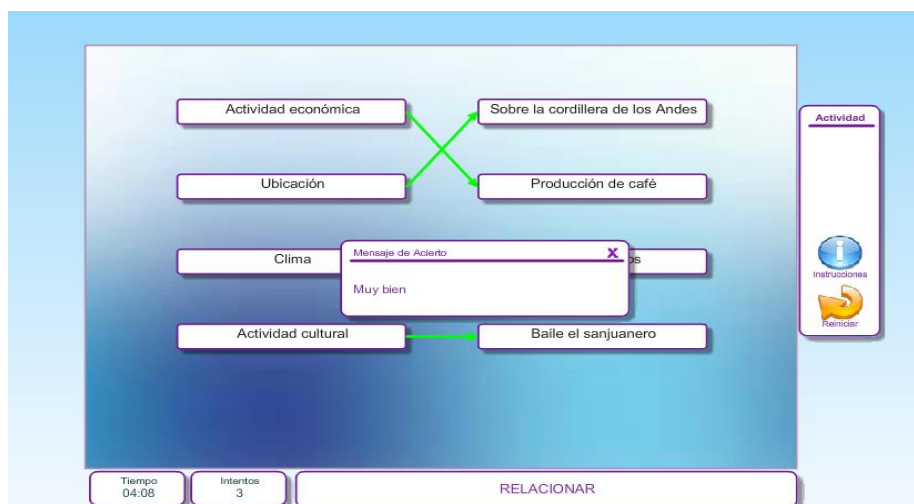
Actividad económica

Sobre la cordillera de los Andes

Ubicación

Producción de café

Clima

Mensaje de Acierto X

Muy bien

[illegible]os

Actividad cultural

Baile el sanjuanero

Actividad

Instrucciones

Reiniciar

Tiempo
04:08

Intentos
3

RELACIONAR